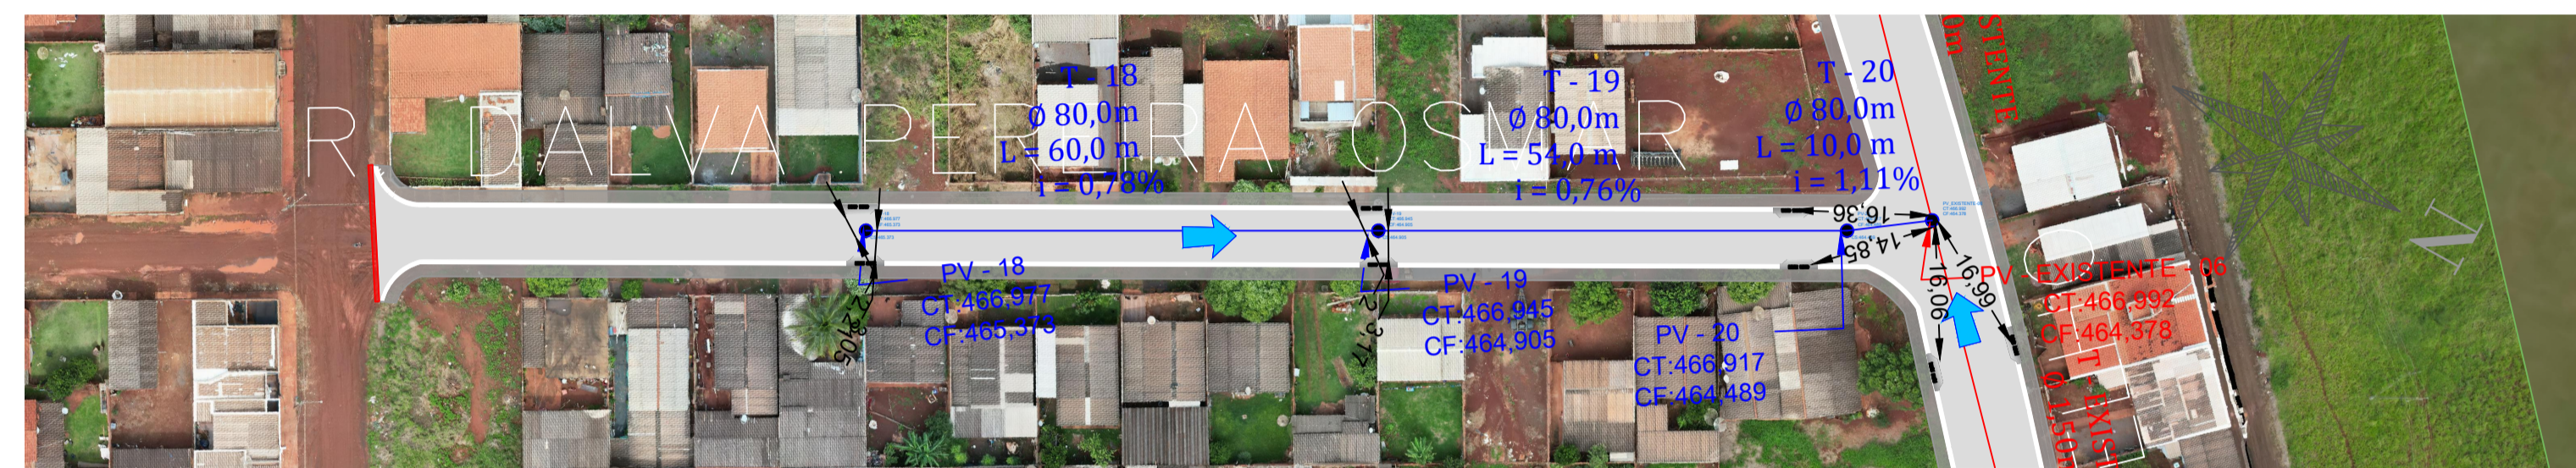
R DALVA PEREIRA OSMAR

T - 18
Ø 80,0m
L = 60,0 m
i = 0,78%

T - 19
Ø 80,0m
L = 54,0 m
i = 0,76%

T - 20
Ø 80,0m
L = 10,0 m
i = 1,11%

16,36
14,85
16,99
16,06

PV - 18
CT:466,977
CF:465,373

2,05

PV - 19
CT:466,945
CF:464,905

3,17

PV - 20
CT:466,917
CF:464,489

PV - EXISTENTE - 06
CT:466,992
CF:464,378

STENTE
0m
T - EXIS
Ø 150m